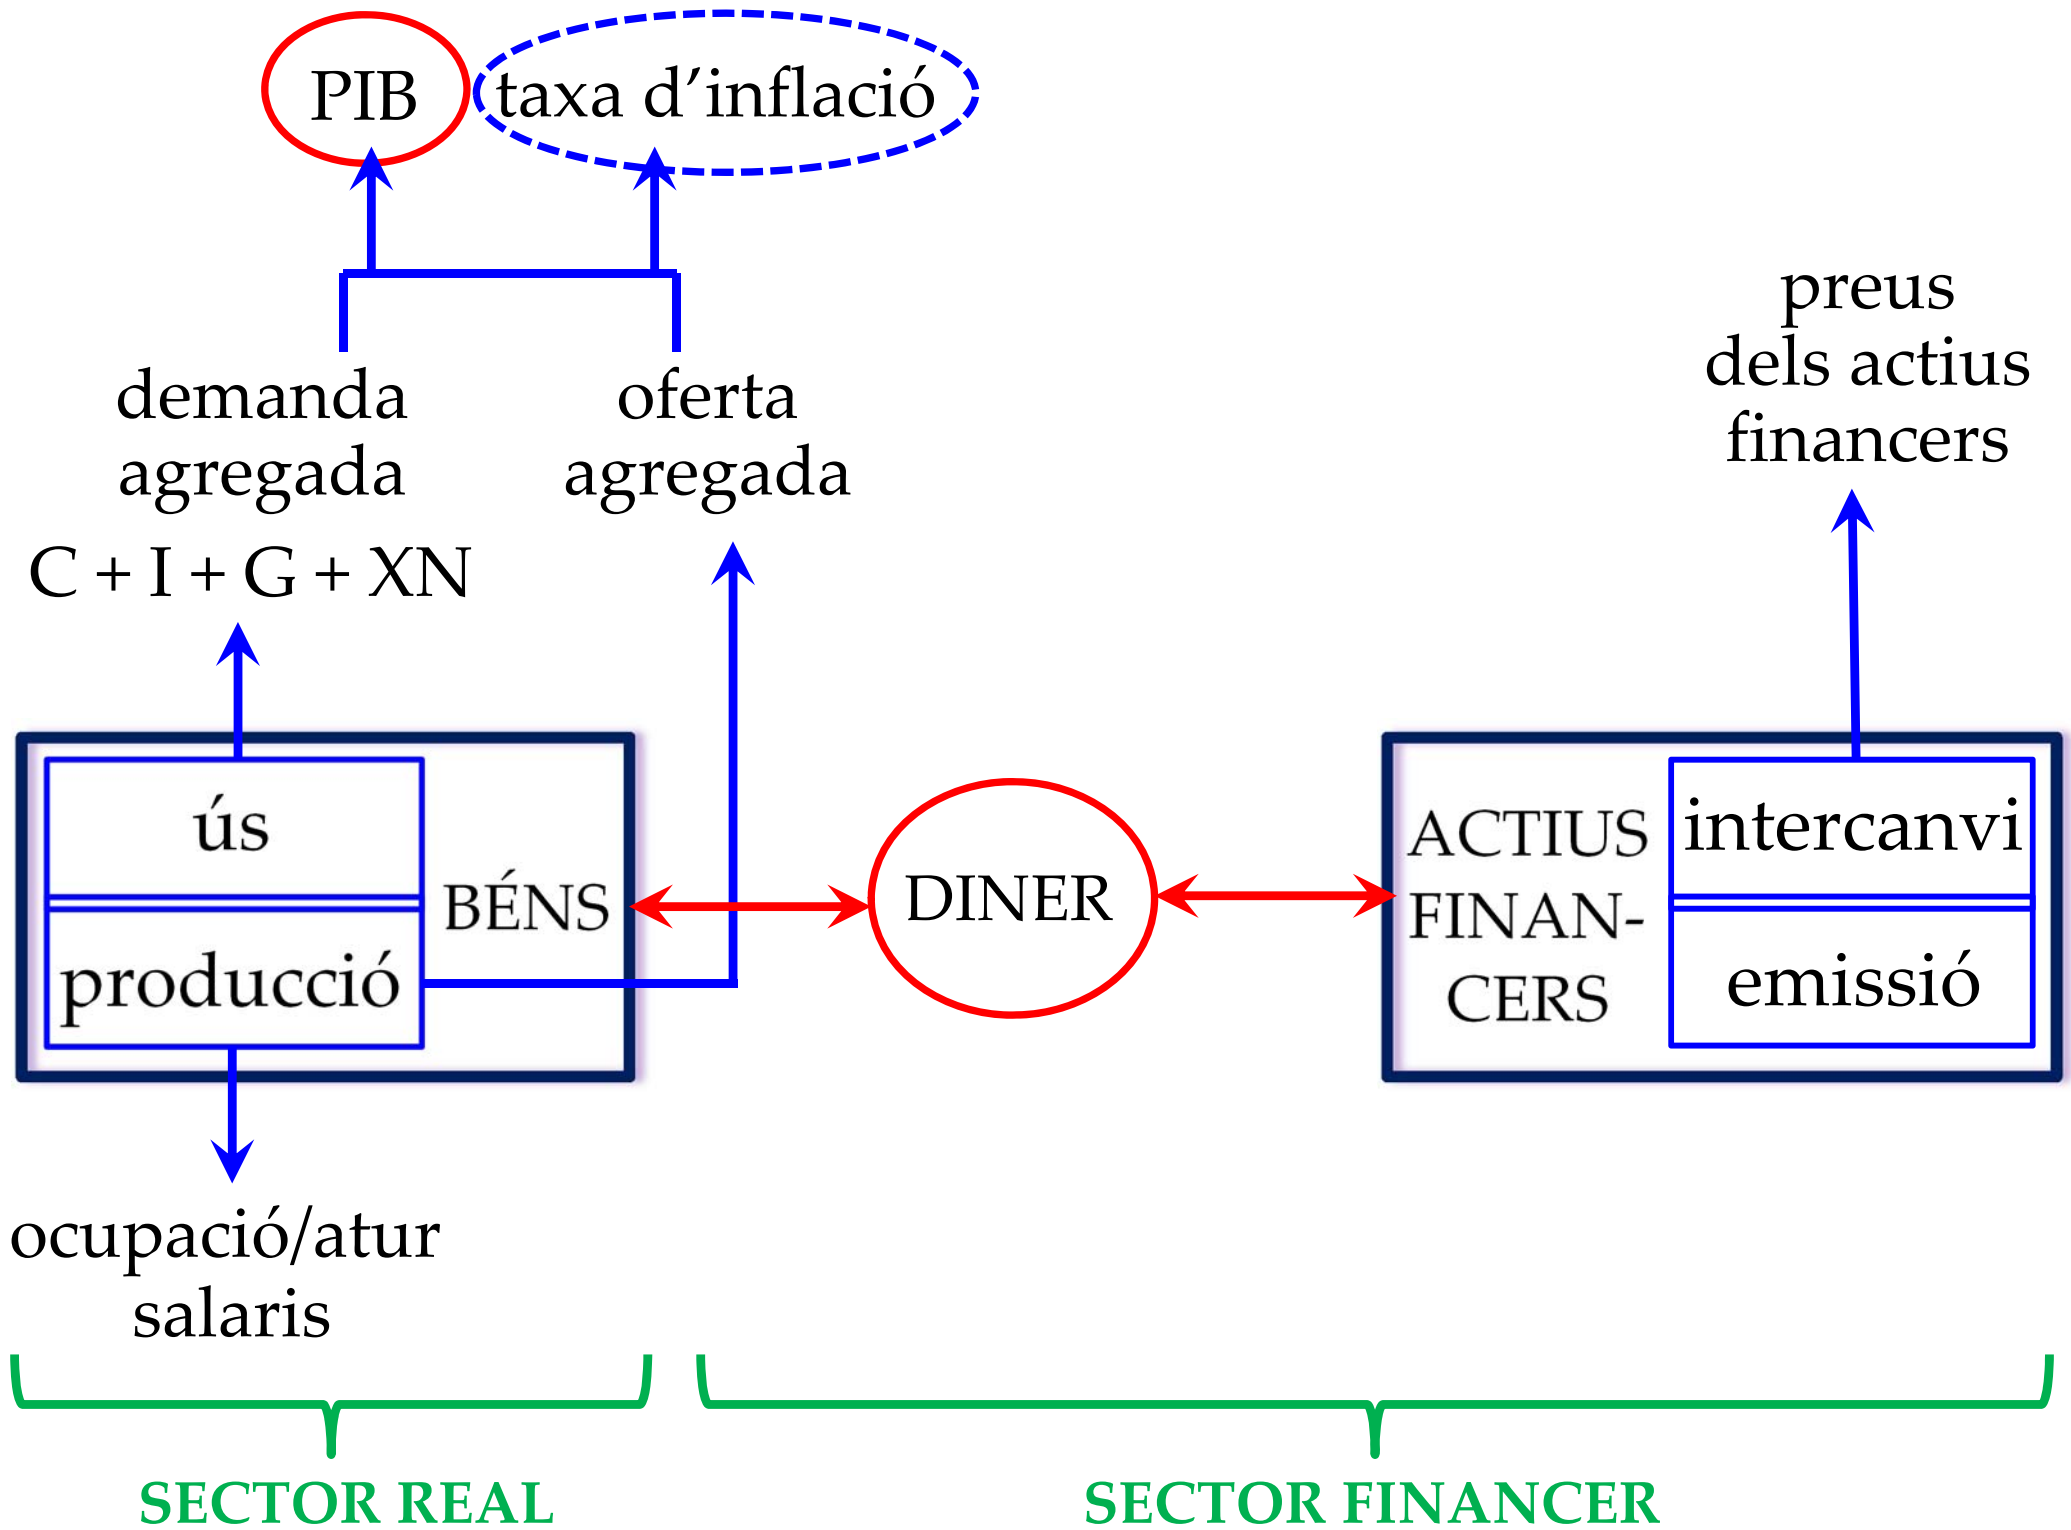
PIB

taxa d'inflació

demanda agregada

oferta agregada

preus dels actius financers

C + I + G + XN

ús

producció

BÉNS

DINER

ACTIUS FINANCERS

intercanvi

emissió

ocupació/atur
salaris

SECTOR REAL

SECTOR FINANCER